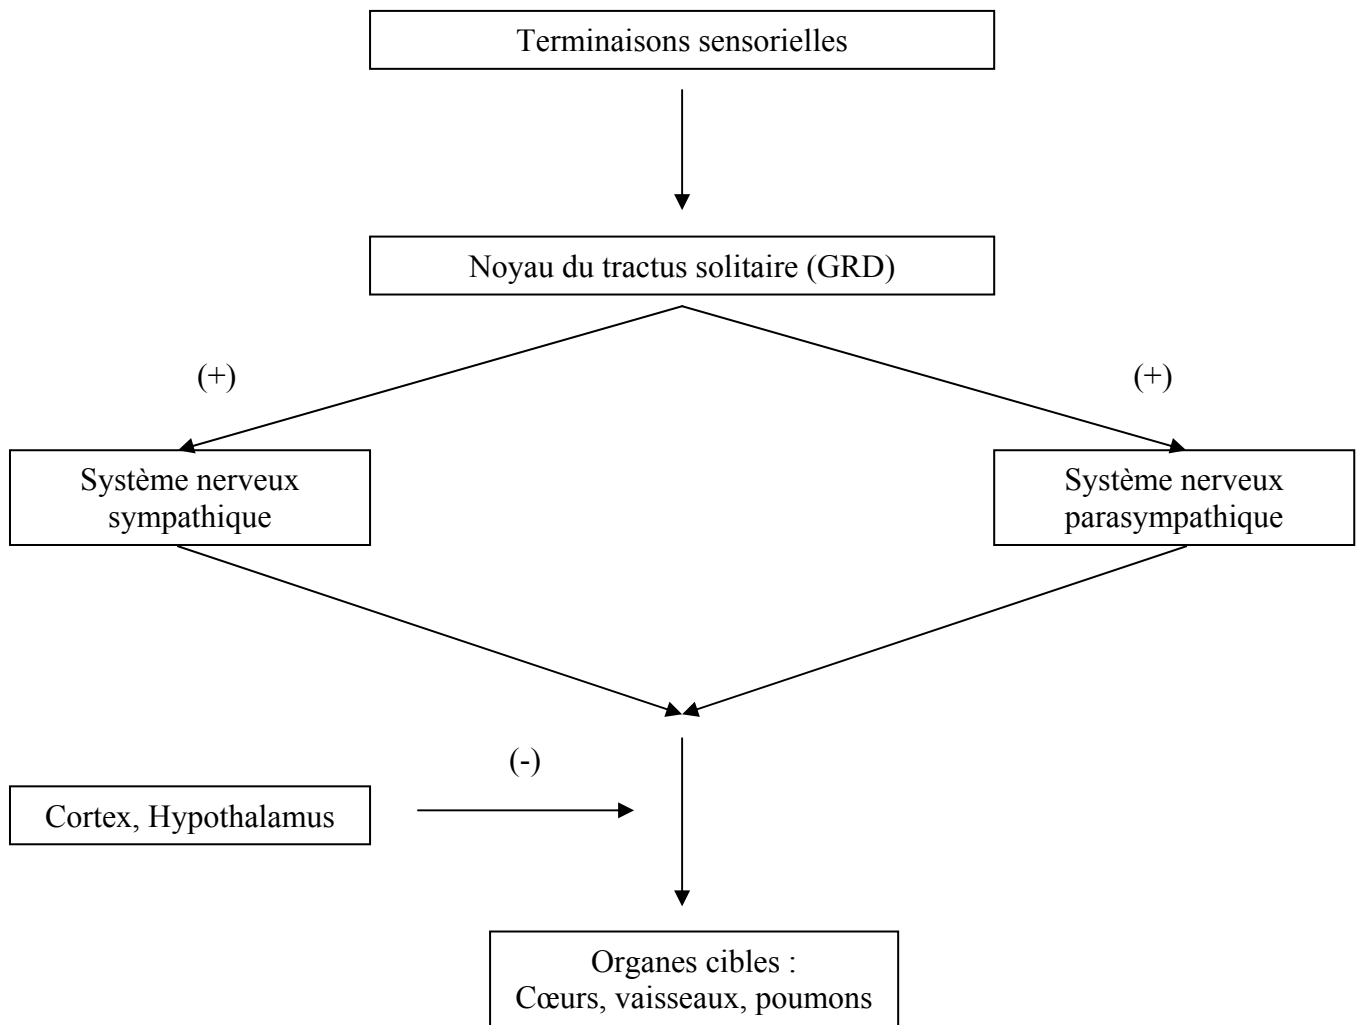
Terminaisons sensorielles

Noyau du tractus solitaire (GRD)

(+)

(+)

Système nerveux sympathique

Système nerveux parasympathique

(-)

Cortex, Hypothalamus

Organes cibles :
Cœurs, vaisseaux, poumons